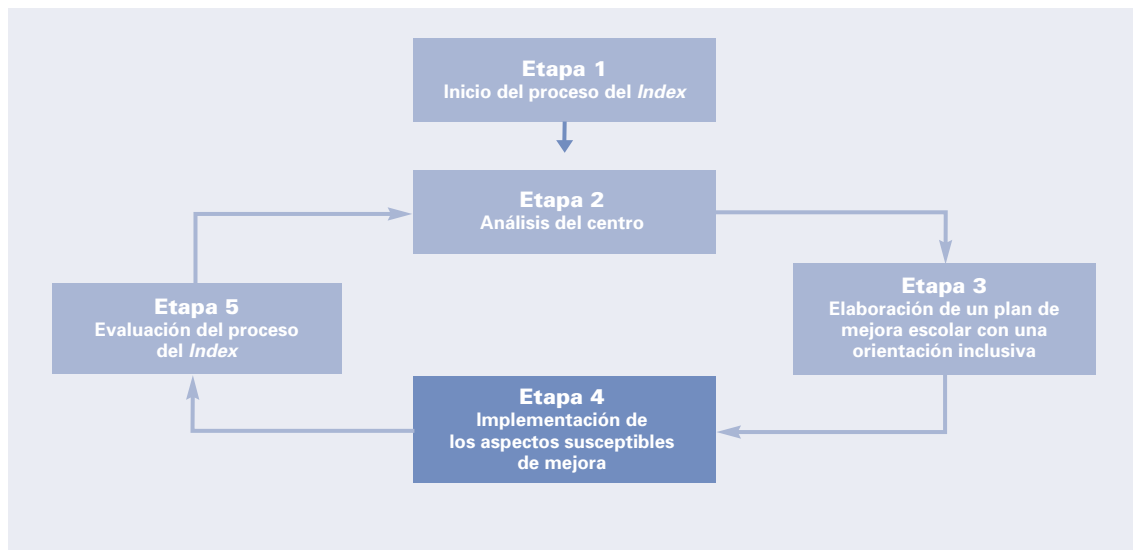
Etapa 1
Inicio del proceso del *Index*

Etapa 2
Análisis del centro

Etapa 5
Evaluación del proceso del *Index*

Etapa 3
Elaboración de un plan de mejora escolar con una orientación inclusiva

Etapa 4
Implementación de los aspectos susceptibles de mejora